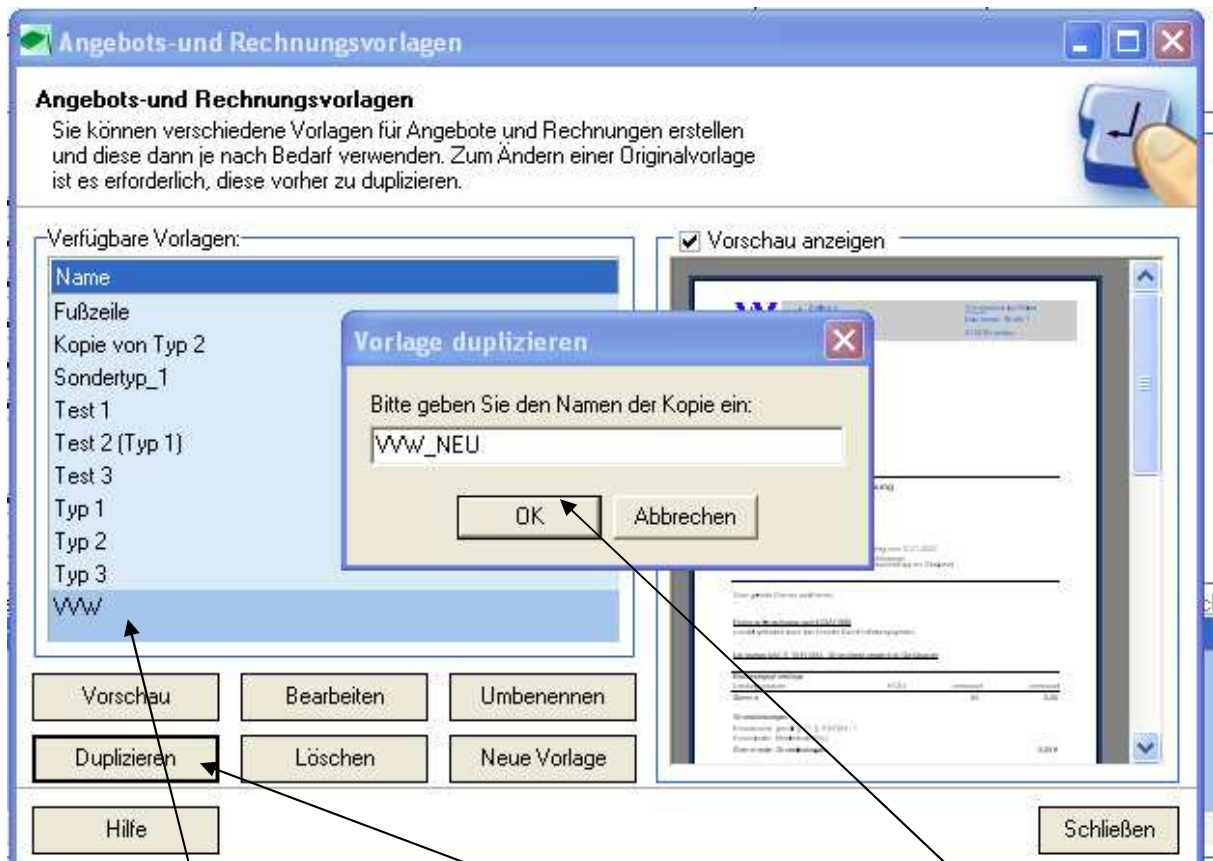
Angebots-und Rechnungsvorlagen

Angebots-und Rechnungsvorlagen
Sie können verschiedene Vorlagen für Angebote und Rechnungen erstellen und diese dann je nach Bedarf verwenden. Zum Ändern einer Originalvorlage ist es erforderlich, diese vorher zu duplizieren.

Verfügbare Vorlagen:

Name
Fußzeile
Kopie von Typ 2
Sondertyp_1
Test 1
Test 2 (Typ 1)
Test 3
Typ 1
Typ 2
Typ 3
VVW

Vorschau anzeigen

Vorlage duplizieren

Bitte geben Sie den Namen der Kopie ein:

VVW_NEU

OK
Abbrechen

Vorschau
Bearbeiten
Umbenennen
Duplizieren
Löschen
Neue Vorlage
Hilfe
Schließen